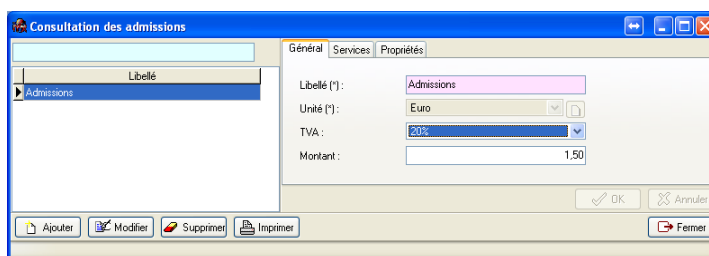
Consultation des admissions

| Libellé |
|---|
| Admissions |

Général | Services | Propriétés

Libellé (*) : Admissions

Unité (*) : Euro

TVA : 20%

Montant : 1,50

OK | Annuler

Ajouter | Modifier | Supprimer | Imprimer | Fermer